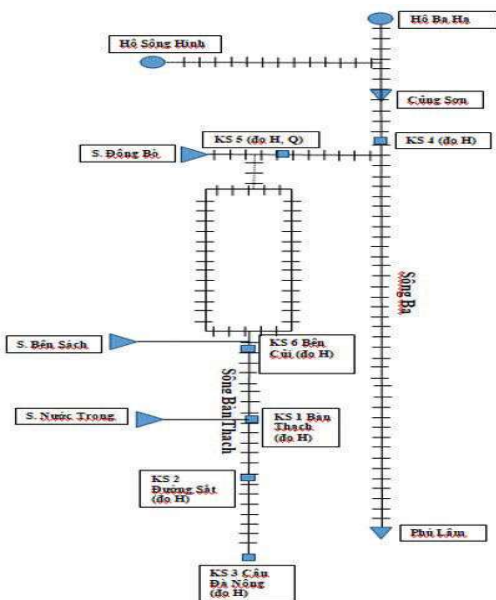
Hồ Ba Hạ

Hồ Sông Hinh

Củng Sơn

KS 5 (đo H, Q)

KS 4 (đo H)

S. Đồng Bò

Sông Ba

S. Bến Sách

KS 6 Bến Củi (đo H)

Sông Bàn Thạch

S. Nước Trong

KS 1 Bàn Thạch (đo H)

KS 2 Đường Sắt (đo H)

Phú Lâm

KS 3 Cầu Đà Nông (đo H)